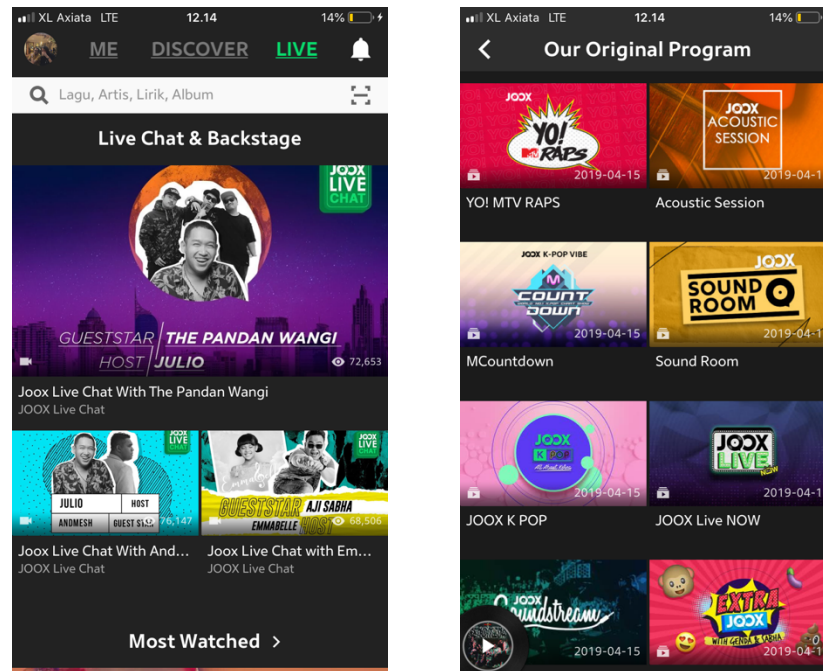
XL Axiata LTE 12.14 14%

ME DISCOVER LIVE

Lagu, Artis, Lirik, Album

Live Chat & Backstage

JOOX LIVE CHAT

GUESTSTAR THE PANDAN WANGI
HOST JULIO

72,653

Joox Live Chat With The Pandan Wangi
JOOX Live Chat

JOOX LIVE CHAT
JULIO HOST
ANDMESH GUEST S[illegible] 76,147

Joox Live Chat With And...
JOOX Live Chat

JOOX LIVE CHAT
GUESTSTAR AJI SABHA
EMMARELLE HOST 68,506

Joox Live Chat with Em...
JOOX Live Chat

Most Watched >

XL Axiata LTE 12.14 14%

Our Original Program

JOOX YO! MTV RAPS
2019-04-15
YO! MTV RAPS

JOOX ACOUSTIC SESSION
2019-04-1
Acoustic Session

JOOX K-POP VIBE
M COUNT DOWN
2019-04-15
MCountdown

JOOX SOUND ROOM
2019-04-1
Sound Room

JOOX K POP
2019-04-15
JOOX K POP

JOOX LIVE NOW
2019-04-1
JOOX Live NOW

JOOX Soundstream
2019-04-15

EXTRA JOOX WITH GENDA & SASHA
2019-04-1